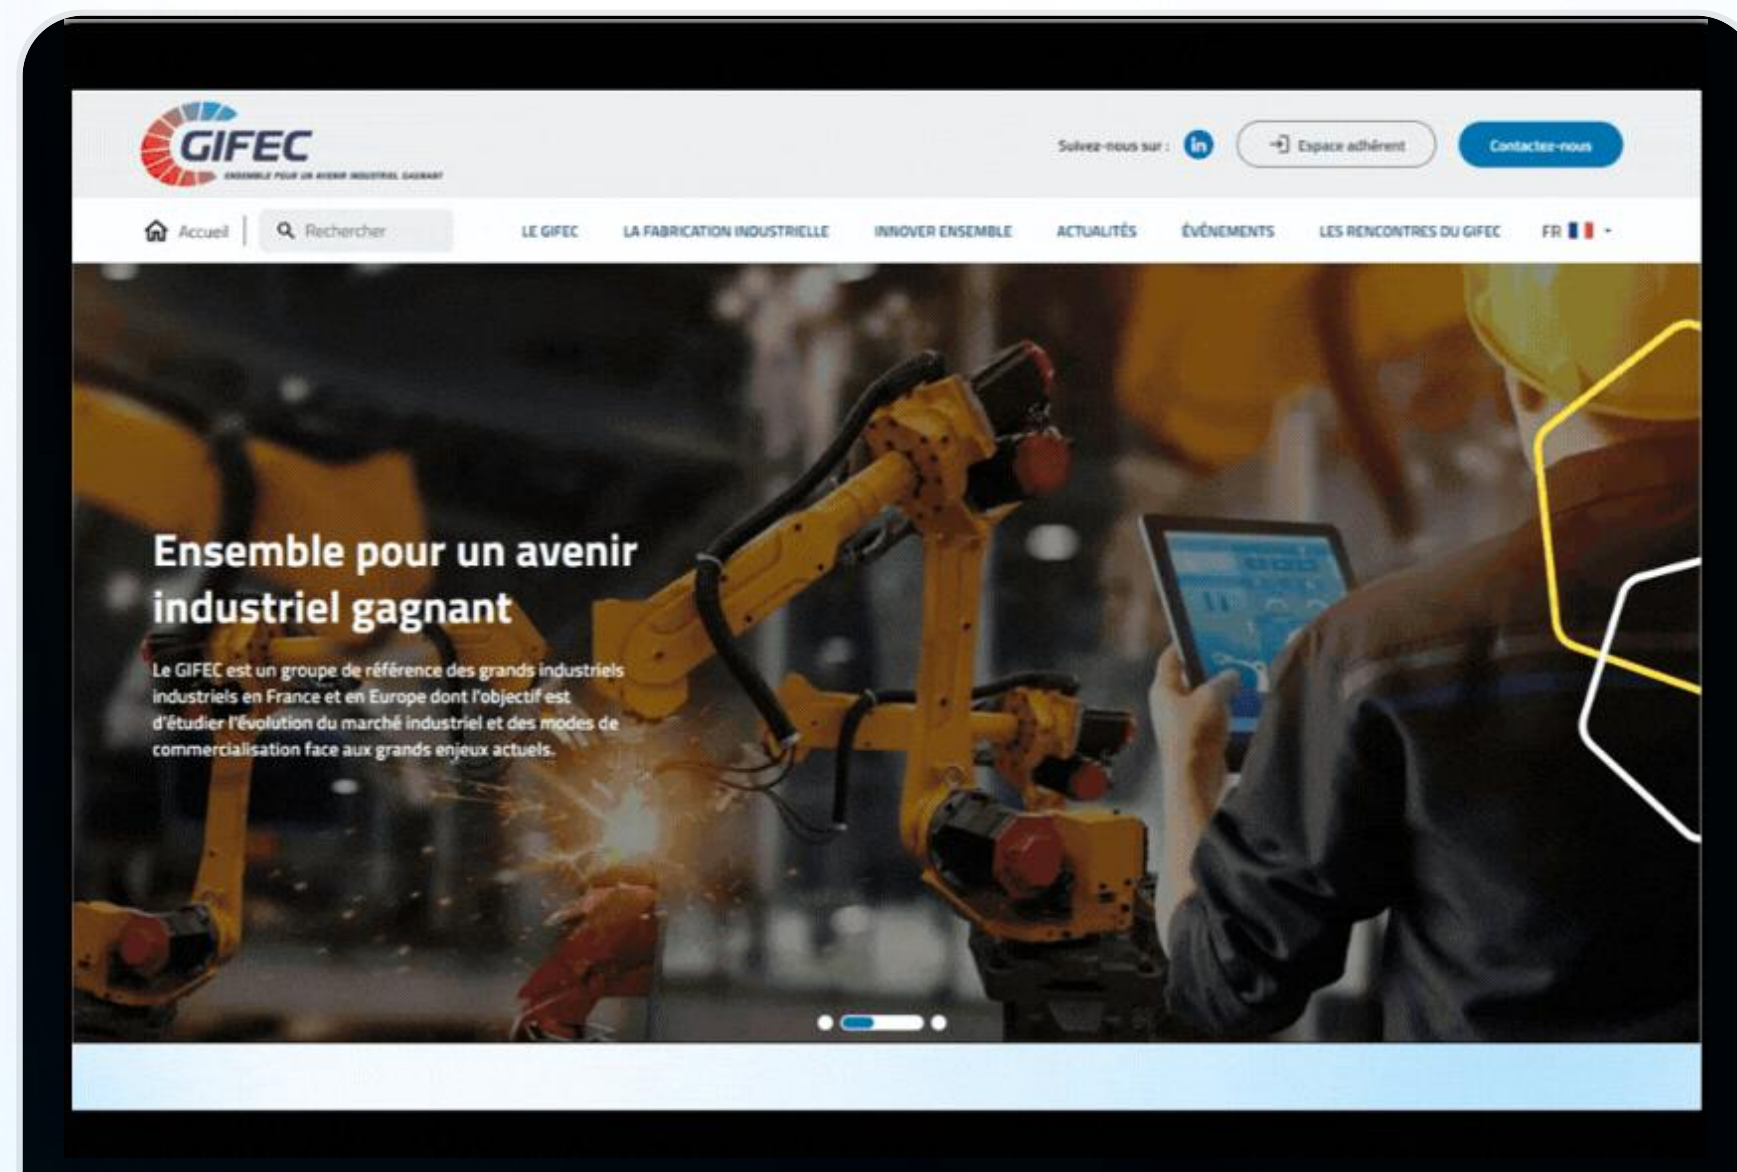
GIFEC
ENSEMBLE POUR UN AVENIR INDUSTRIEL GAGNANT

Suivez-nous sur : in
Espace adhérent
Contactez-nous

Accueil
Rechercher
LE GIFEC
LA FABRICATION INDUSTRIELLE
INNOVER ENSEMBLE
ACTUALITÉS
ÉVÉNEMENTS
LES RENCONTRES DU GIFEC
FR

Ensemble pour un avenir industriel gagnant

Le GIFEC est un groupe de référence des grands industriels industriels en France et en Europe dont l'objectif est d'étudier l'évolution du marché industriel et des modes de commercialisation face aux grands enjeux actuels.